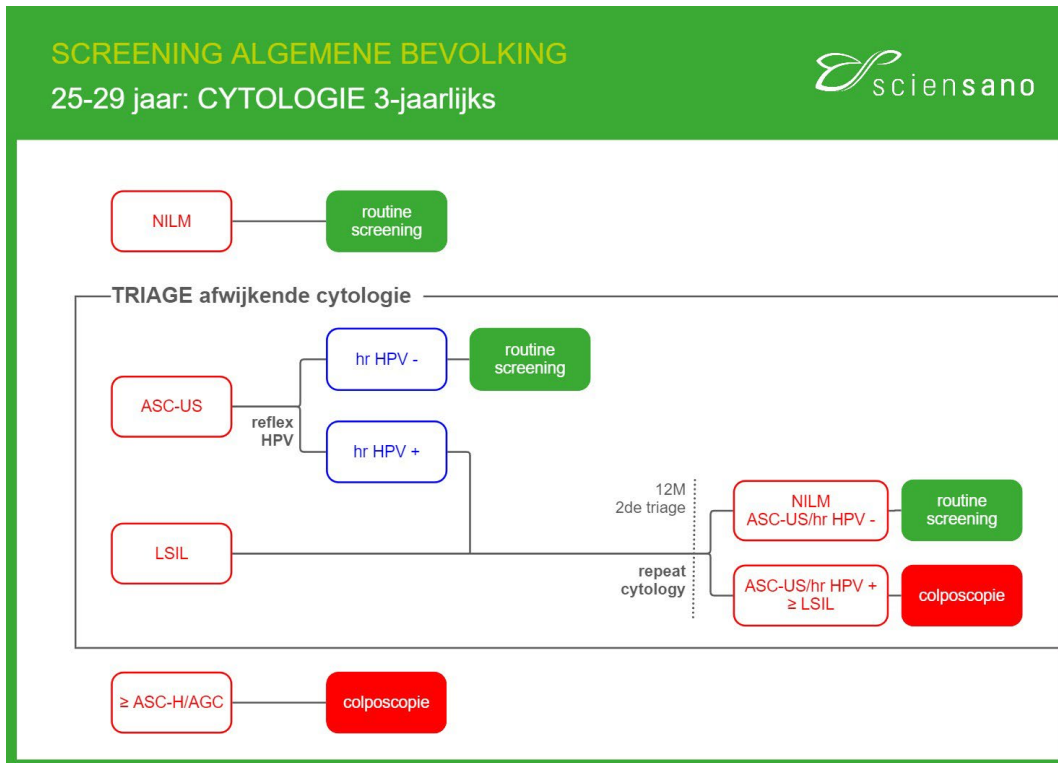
SCREENING ALGEMENE BEVOLKING
25-29 jaar: CYTOLOGIE 3-jaarlijks

sciensano

NILM

routine screening

TRIAGE afwijkende cytologie

ASC-US

reflex HPV

hr HPV -

routine screening

hr HPV +

12M 2de triage

repeat cytology

LSIL

NILM ASC-US/hr HPV -

routine screening

ASC-US/hr HPV + ≥ LSIL

colposcopie

≥ ASC-H/AGC

colposcopie